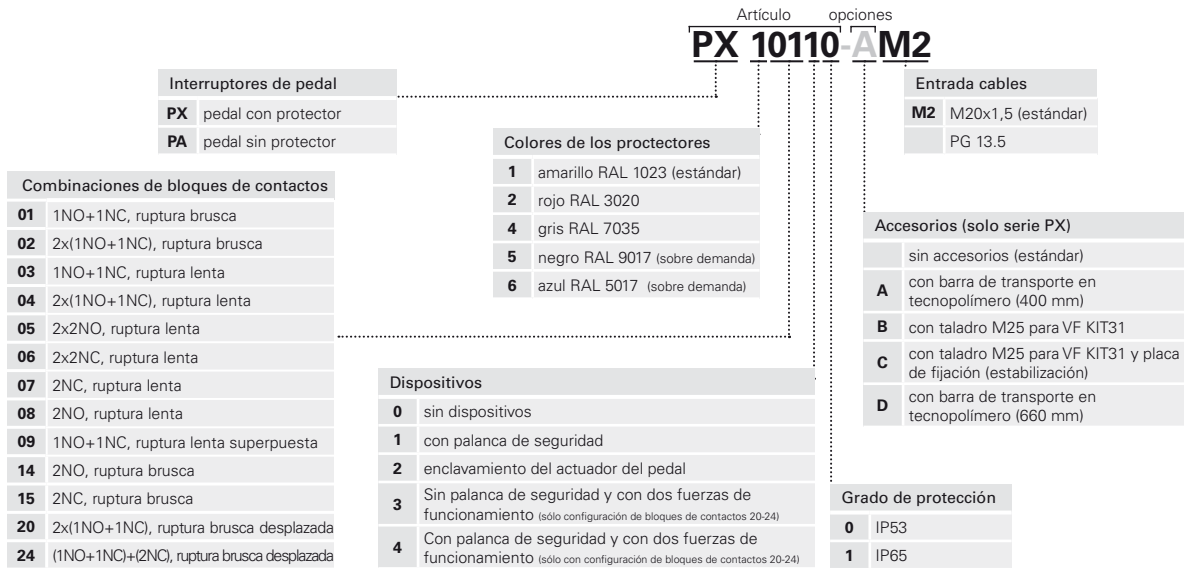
Artículo opciones

PX 10110-AM2

Interruptores de pedal

| | |
|---|---|
| PX | pedal con protector |
| PA | pedal sin protector |

Colores de los proctectores

| | |
|---|---|
| 1 | amarillo RAL 1023 (estándar) |
| 2 | rojo RAL 3020 |
| 4 | gris RAL 7035 |
| 5 | negro RAL 9017 (sobre demanda) |
| 6 | azul RAL 5017 (sobre demanda) |

Entrada cables

| | |
|---|---|
| M2 | M20x1,5 (estándar) |
| | PG 13.5 |

Combinaciones de bloques de contactos

| | |
|---|---|
| 01 | 1NO+1NC, ruptura brusca |
| 02 | 2x(1NO+1NC), ruptura brusca |
| 03 | 1NO+1NC, ruptura lenta |
| 04 | 2x(1NO+1NC), ruptura lenta |
| 05 | 2x2NO, ruptura lenta |
| 06 | 2x2NC, ruptura lenta |
| 07 | 2NC, ruptura lenta |
| 08 | 2NO, ruptura lenta |
| 09 | 1NO+1NC, ruptura lenta superpuesta |
| 14 | 2NO, ruptura brusca |
| 15 | 2NC, ruptura brusca |
| 20 | 2x(1NO+1NC), ruptura brusca desplazada |
| 24 | (1NO+1NC)+(2NC), ruptura brusca desplazada |

Accesorios (solo serie PX)

| | |
|---|---|
| | sin accesorios (estándar) |
| A | con barra de transporte en tecnopolímero (400 mm) |
| B | con taladro M25 para VF KIT31 |
| C | con taladro M25 para VF KIT31 y placa de fijación (estabilización) |
| D | con barra de transporte en tecnopolímero (660 mm) |

Dispositivos

| | |
|---|---|
| 0 | sin dispositivos |
| 1 | con palanca de seguridad |
| 2 | enclavamiento del actuador del pedal |
| 3 | Sin palanca de seguridad y con dos fuerzas de funcionamiento (sólo configuración de bloques de contactos 20-24) |
| 4 | Con palanca de seguridad y con dos fuerzas de funcionamiento (sólo con configuración de bloques de contactos 20-24) |

Grado de protección

| | |
|---|---|
| 0 | IP53 |
| 1 | IP65 |